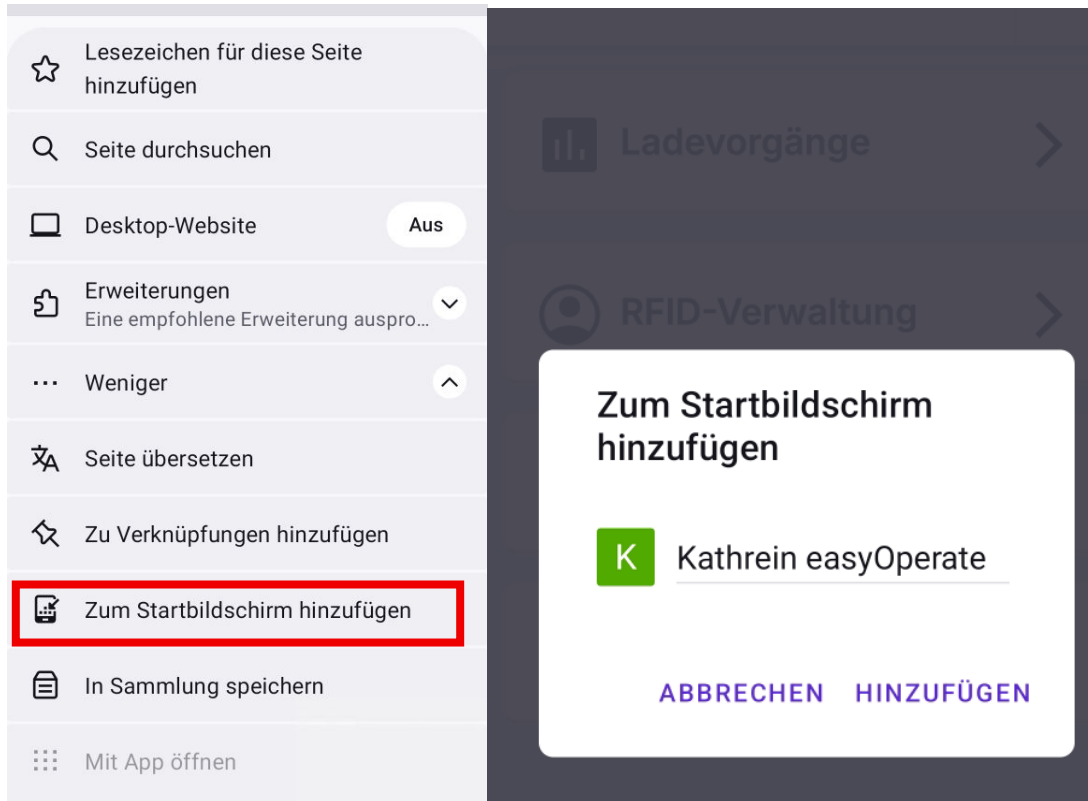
Lesezeichen für diese Seite hinzufügen

Seite durchsuchen

Desktop-Website

Aus

Erweiterungen
Eine empfohlene Erweiterung auspro...

Weniger

Seite übersetzen

Zu Verknüpfungen hinzufügen

Zum Startbildschirm hinzufügen

In Sammlung speichern

Mit App öffnen

Ladevorgänge

RFID-Verwaltung

Zum Startbildschirm hinzufügen

K

Kathrein easyOperate

ABBRECHEN

HINZUFÜGEN